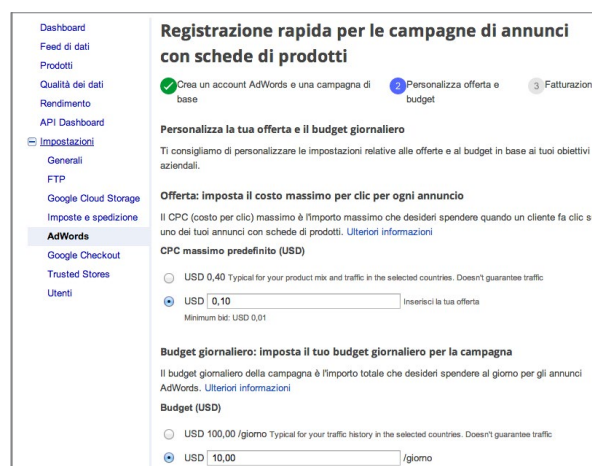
Dashboard
Feed di dati
Prodotti
Qualità dei dati
Rendimento
API Dashboard
Impostazioni
Generali
FTP
Google Cloud Storage
Imposte e spedizione
AdWords
Google Checkout
Trusted Stores
Utenti

Registrazione rapida per le campagne di annunci con schede di prodotti

Crea un account AdWords e una campagna di base
2 Personalizza offerta e budget
3 Fatturazion

Personalizza la tua offerta e il budget giornaliero

Ti consigliamo di personalizzare le impostazioni relative alle offerte e al budget in base ai tuoi obiettivi aziendali.

Offerta: imposta il costo massimo per clic per ogni annuncio

Il CPC (costo per clic) massimo è l'importo massimo che desideri spendere quando un cliente fa clic s uno dei tuoi annunci con schede di prodotti. Ulteriori informazioni

CPC massimo predefinito (USD)

USD 0,40 Typical for your product mix and traffic in the selected countries. Doesn't guarantee traffic

USD 0,10 Inserisci la tua offerta
Minimum bid: USD 0,01

Budget giornaliero: imposta il tuo budget giornaliero per la campagna

Il budget giornaliero della campagna è l'importo totale che desideri spendere al giorno per gli annunci AdWords. Ulteriori informazioni

Budget (USD)

USD 100,00 /giorno Typical for your traffic history in the selected countries. Doesn't guarantee traffic

USD 10,00 /giorno